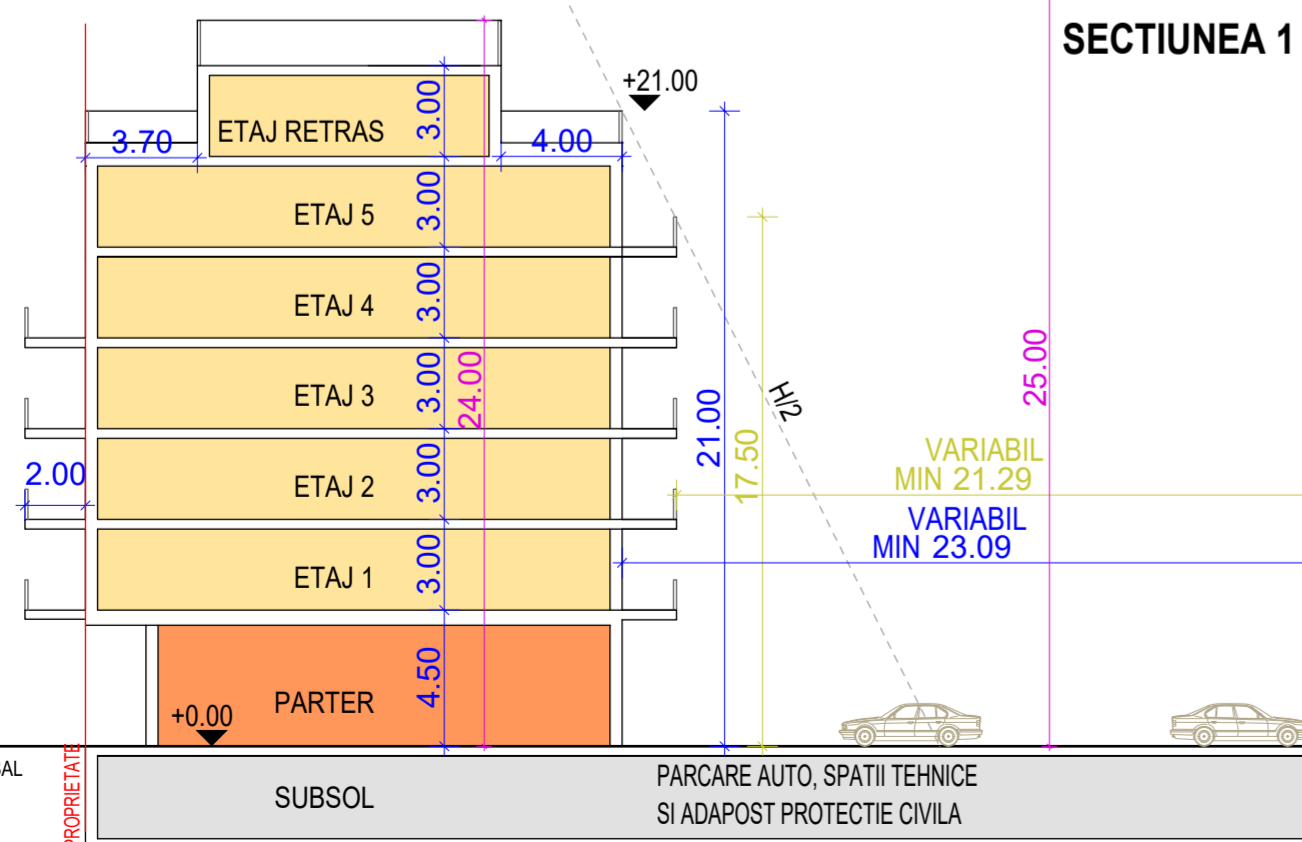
SECTIUNEA 1

+21.00

ETAJ RETRAS 3.00
3.70 4.00
ETAJ 5 3.00
ETAJ 4 3.00
ETAJ 3 3.00
24.00
H/2
21.00
17.50
25.00
VARIABIL
MIN 21.29
2.00
ETAJ 2 3.00
VARIABIL
MIN 23.09
ETAJ 1 3.00
PARTER 4.50
+0.00
AL
PROPRIETATE
SUBSOL
PARCARE AUTO, SPATII TEHNICE
SI ADAPOST PROTECTIE CIVILA